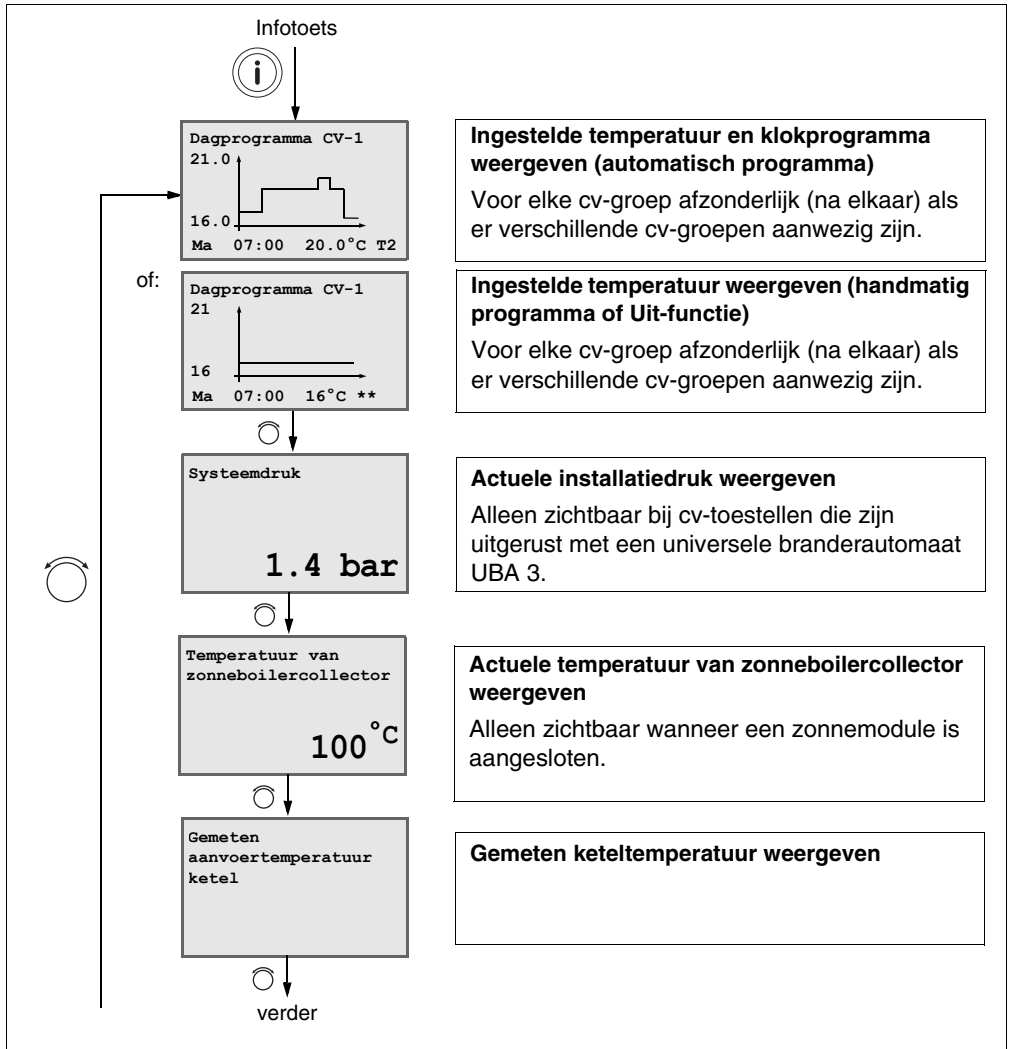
Infotoets

Dagprogramma CV-1
21.0
16.0
Ma 07:00 20.0°C T2

**Ingestelde temperatuur en klokprogramma weergeven (automatisch programma)**

Voor elke cv-groep afzonderlijk (na elkaar) als er verschillende cv-groepen aanwezig zijn.

of:

Dagprogramma CV-1
21
16
Ma 07:00 16°C **

**Ingestelde temperatuur weergeven (handmatig programma of Uit-functie)**

Voor elke cv-groep afzonderlijk (na elkaar) als er verschillende cv-groepen aanwezig zijn.

Systeemdruk
1.4 bar

**Actuele installatiedruk weergeven**

Alleen zichtbaar bij cv-toestellen die zijn uitgerust met een universele branderautomaat UBA 3.

Temperatuur van zonneboilercollector
100 °C

**Actuele temperatuur van zonneboilercollector weergeven**

Alleen zichtbaar wanneer een zonnemodule is aangesloten.

Gemeten aanvoertemperatuur ketel

**Gemeten keteltemperatuur weergeven**

verder